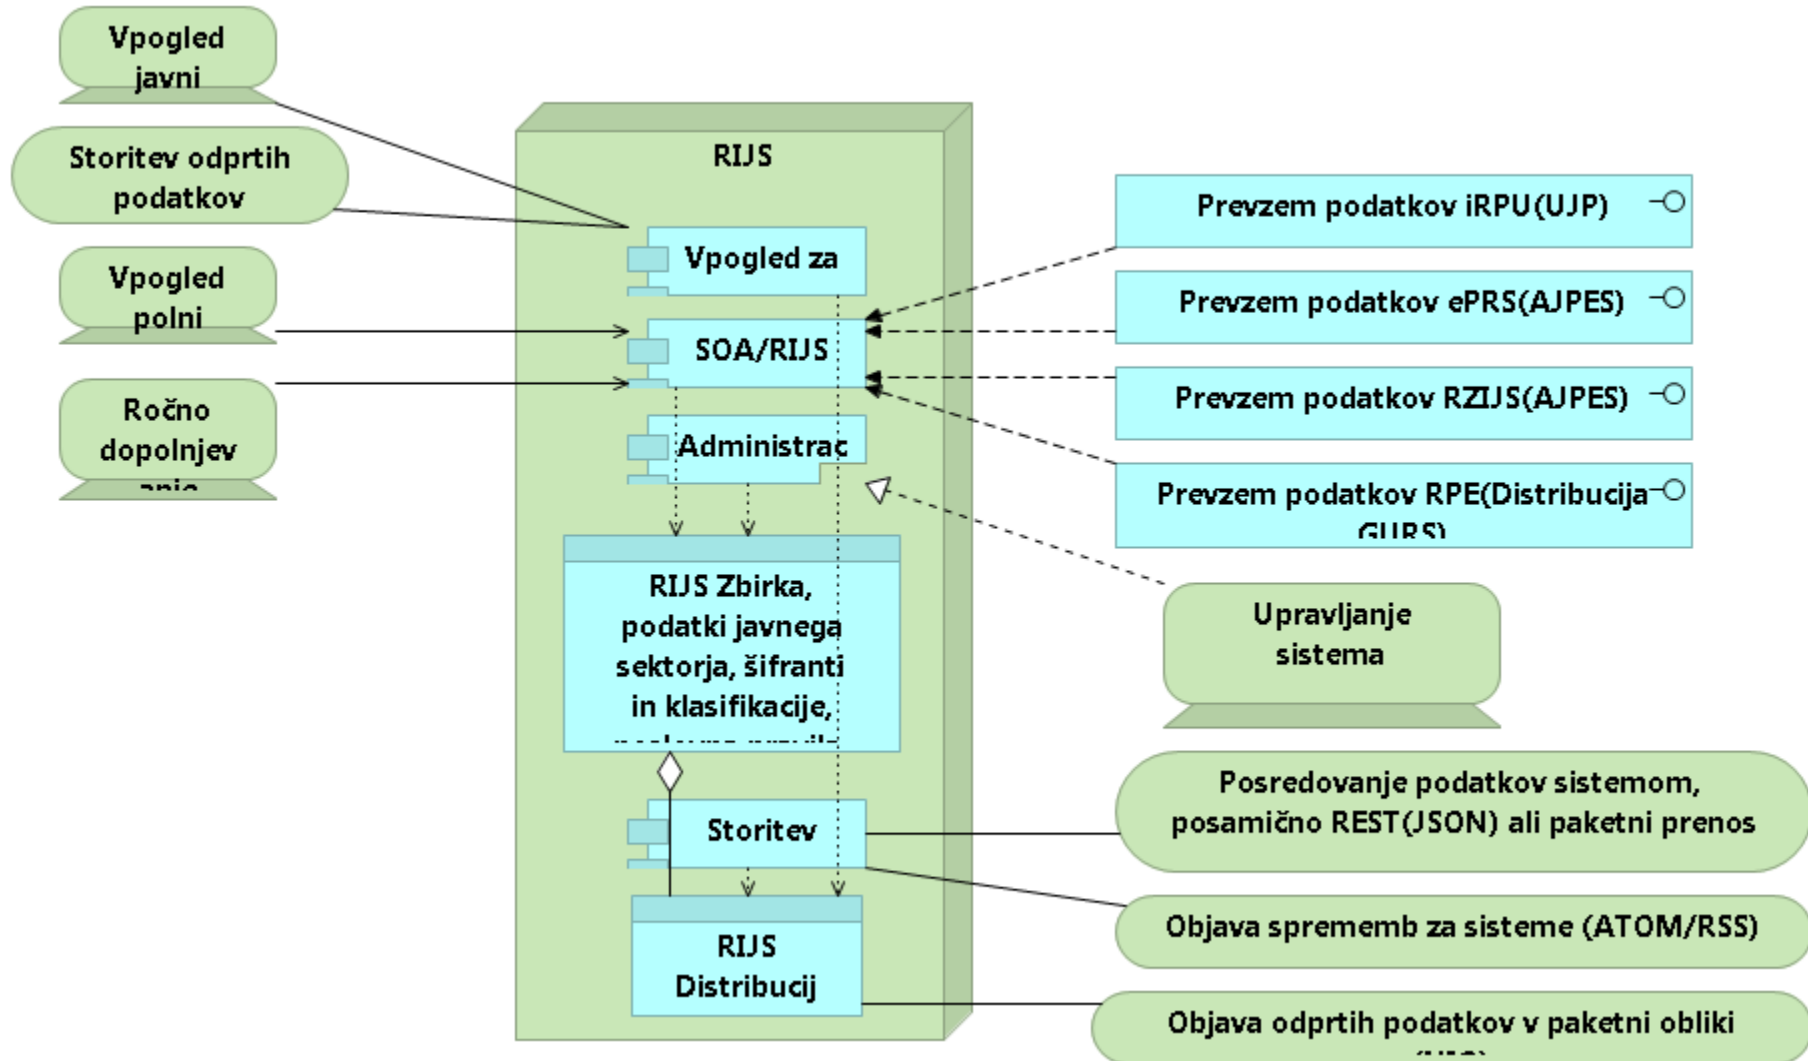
Vpogled javni

Storitev odprtih podatkov

Vpogled polni

Ročno dopolnjev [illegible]

RIJS

Vpogled za

SOA/RIJS

Administrac

RIJS Zbirka, podatki javnega sektorja, šifranti in klasifikacije, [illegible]

Storitev

RIJS Distribucij

Prevzem podatkov iRPU(UJP)

Prevzem podatkov ePRS(AJPES)

Prevzem podatkov RZIJS(AJPES)

Prevzem podatkov RPE(Distribucija GURS)

Upravljanje sistema

Posredovanje podatkov sistemom, posamično REST(JSON) ali paketni prenos

Objava sprememb za sisteme (ATOM/RSS)

Objava odprtih podatkov v paketni obliki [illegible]